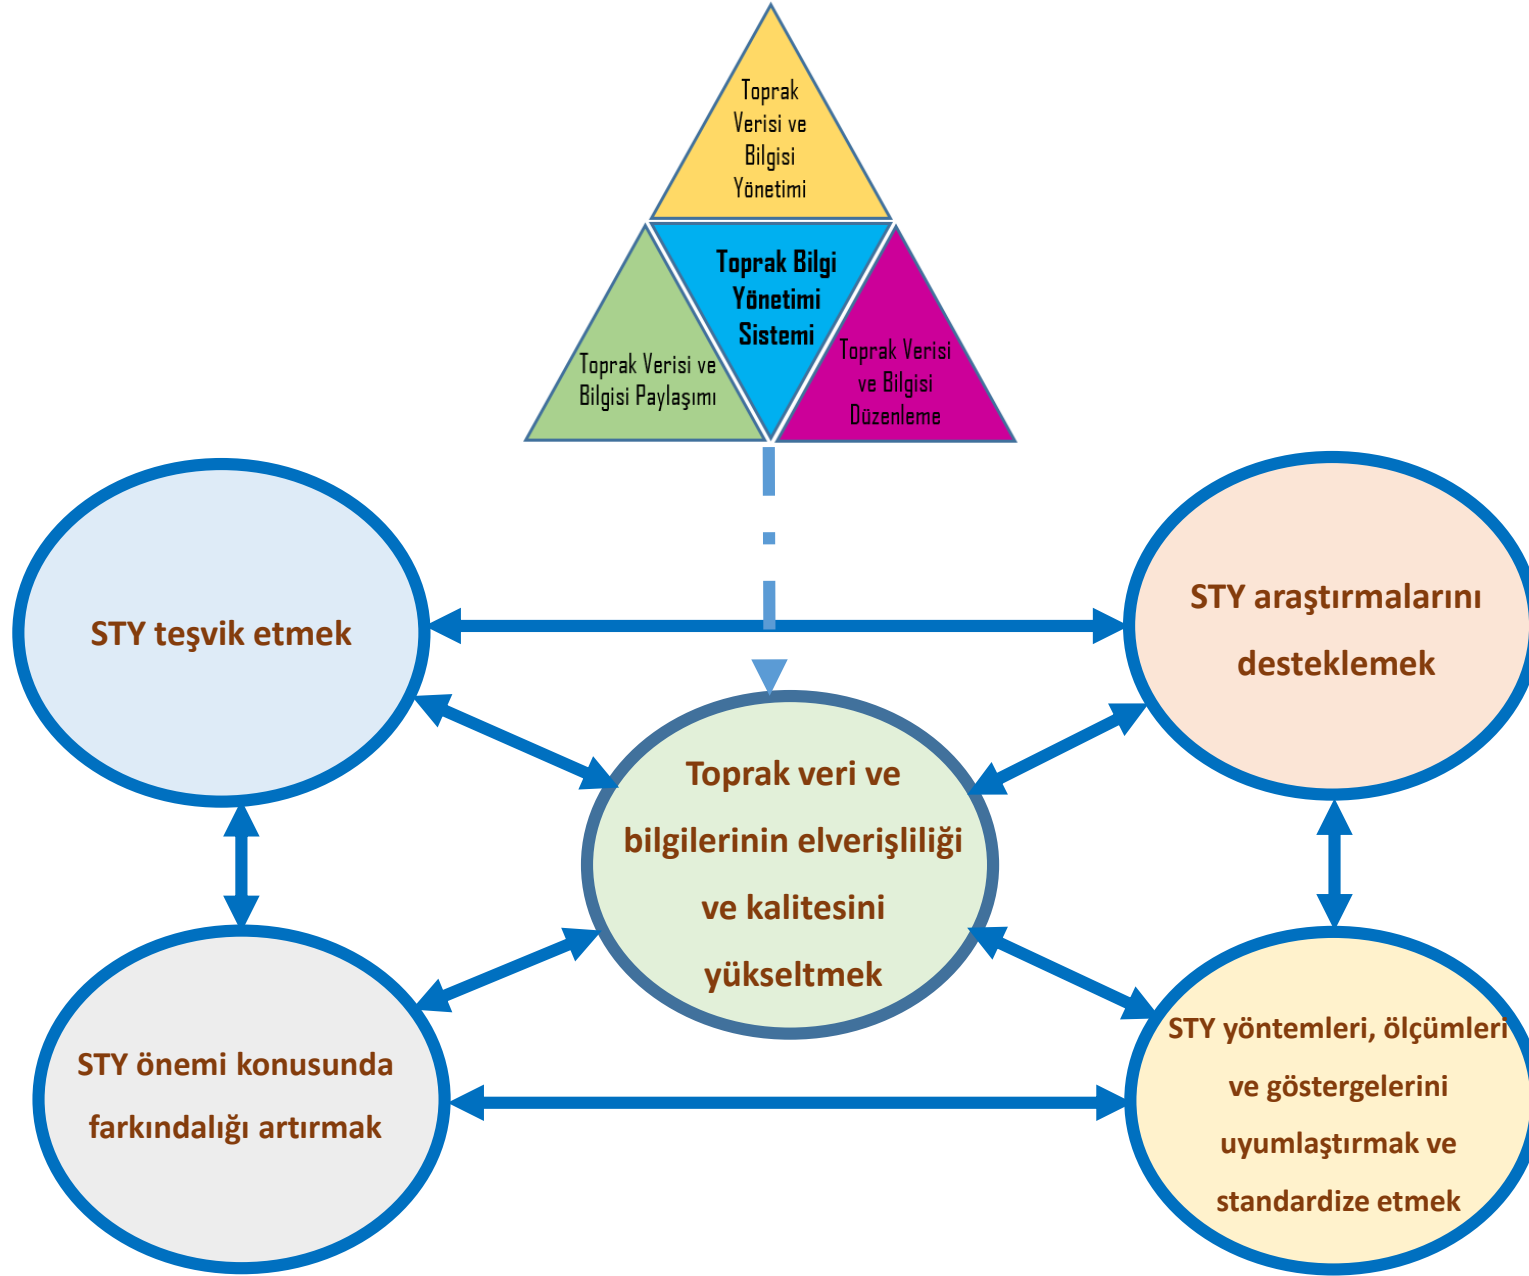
Toprak Verisi ve Bilgisi Yönetimi

Toprak Verisi ve Bilgisi Paylaşımı

Toprak Bilgi Yönetimi Sistemi

Toprak Verisi ve Bilgisi Düzenleme

STY teşvik etmek

STY araştırmalarını desteklemek

Toprak veri ve bilgilerinin elverişliliği ve kalitesini yükseltmek

STY önemi konusunda farkındalığı artırmak

STY yöntemleri, ölçümleri ve göstergelerini uyumlaştırmak ve standardize etmek